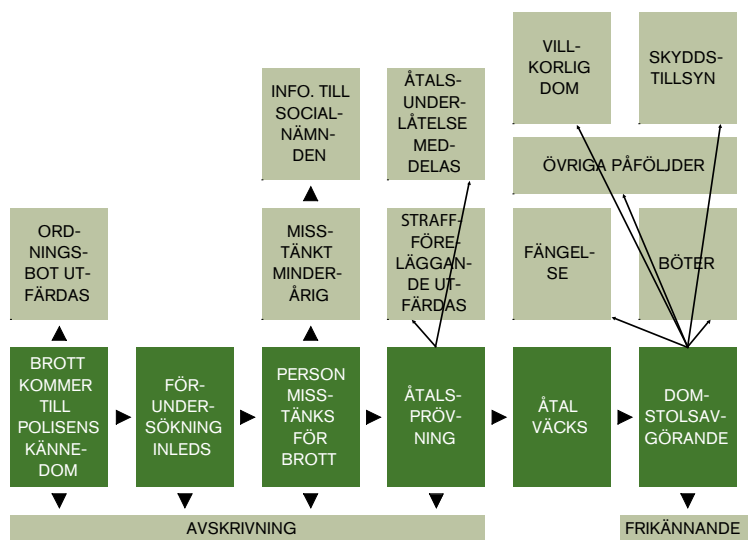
VILLKORLIG DOM

SKYDDSTILLSYN

INFO. TILL SOCIALNÄMNDEN

ÅTALSUNDERLÅTELSE MEDDELAS

ÖVRIGA PÅFÖLJDER

ORDNINGSBOT UTFÄRDAS

MISSTÄNKT MINDERÅRIG

STRAFFFÖRELÄGGANDE UTFÄRDAS

FÄNGELSE

BÖTER

BROTT KOMMER TILL POLISENS KÄNNEDOM

FÖRUNDERSÖKNING INLEDS

PERSON MISSTÄNKS FÖR BROTT

ÅTALSPRÖVNING

ÅTAL VÄCKS

DOMSTOLSAVGÖRANDE

AVSKRIVNING

FRIKÄNNANDE